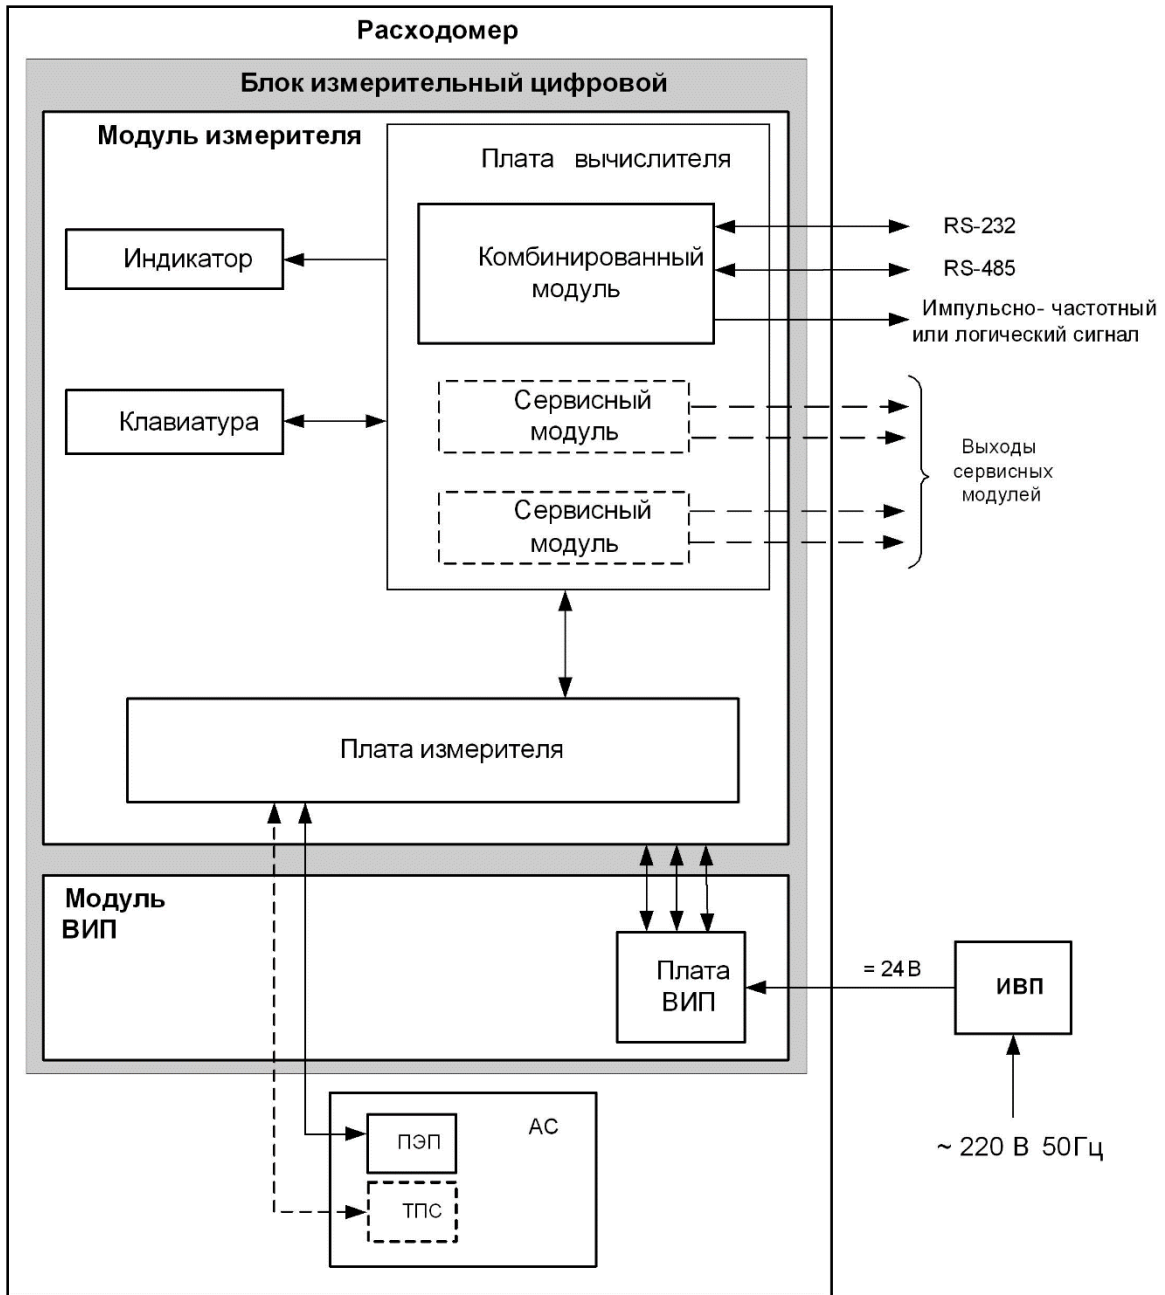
Расходомер

Блок измерительный цифровой

Модуль измерителя

Плата вычислителя

Индикатор

Комбинированный модуль

RS-232

RS-485

Импульсно- частотный или логический сигнал

Клавиатура

Сервисный модуль

Сервисный модуль

Выходы сервисных модулей

Плата измерителя

Модуль ВИП

Плата ВИП

= 24 В

ИВП

~ 220 В 50Гц

АС

ПЭП

ТПС